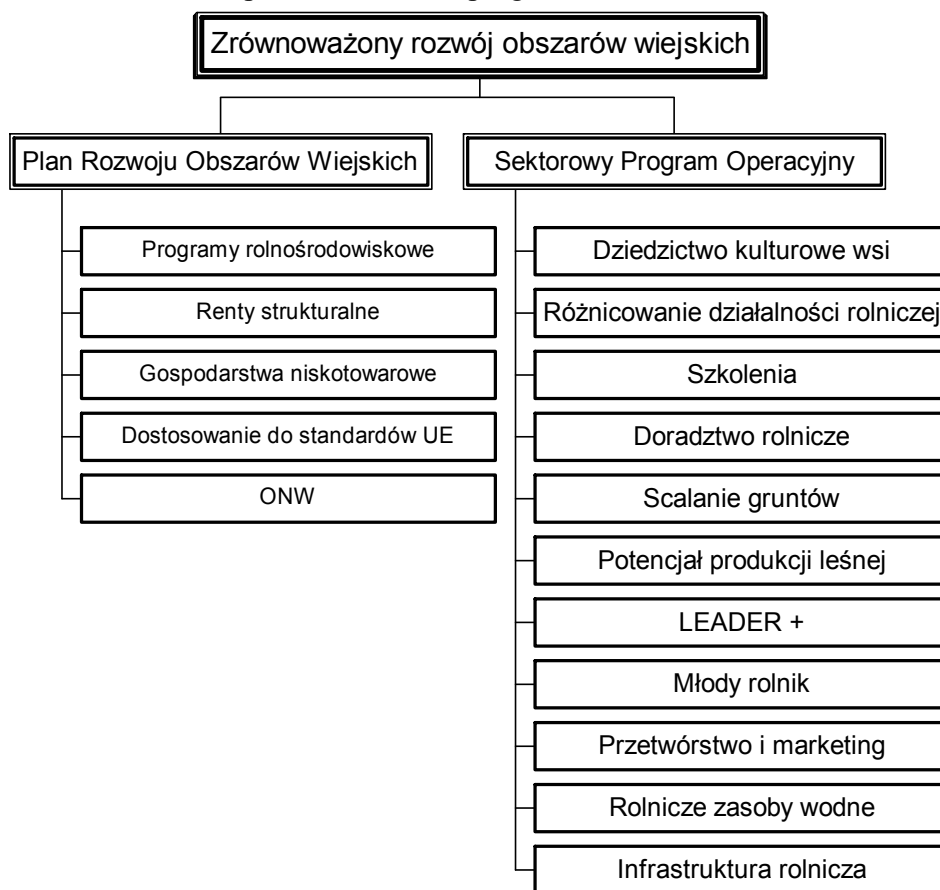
Zrównoważony rozwój obszarów wiejskich

Plan Rozwoju Obszarów Wiejskich

Programy rolnośrodowiskowe

Renty strukturalne

Gospodarstwa niskotowarowe

Dostosowanie do standardów UE

ONW

Sektorowy Program Operacyjny

Dziedzictwo kulturowe wsi

Różnicowanie działalności rolniczej

Szkolenia

Doradztwo rolnicze

Scalanie gruntów

Potencjał produkcji leśnej

LEADER +

Młody rolnik

Przetwórstwo i marketing

Rolnicze zasoby wodne

Infrastruktura rolnicza